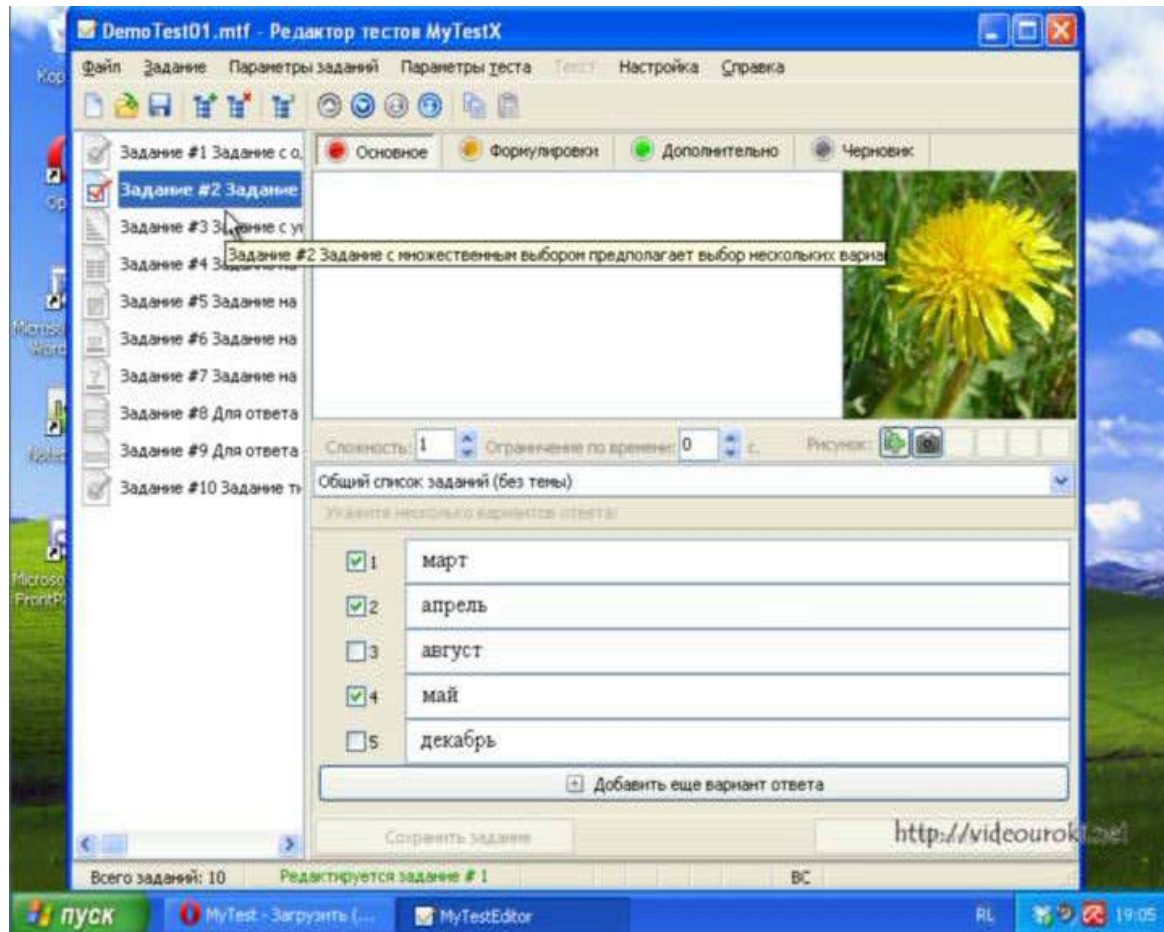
DemoTest01.mtf - Редактор тестов MyTestX

Файл Задание Параметры заданий Параметры теста Тест Настройка Справка

Задание #1 Задание с о
Задание #2 Задание
Задание #3 Задание с у
Задание #4 Задание на
Задание #5 Задание на
Задание #6 Задание на
Задание #7 Задание на
Задание #8 Для ответа
Задание #9 Для ответа
Задание #10 Задание т

Задание #2 Задание с множественным выбором предполагает выбор нескольких вариа

Основное Формулировки Дополнительно Черновик

Сложность: 1 Ограничение по времени: 0 с. Рисунок:

Общий список заданий (без темы)

Укажите несколько вариантов ответа!

1 март
2 апрель
3 август
4 май
5 декабрь

Добавить еще вариант ответа

Сохранить задание

http://videouroki.net

Всего заданий: 10 Редактируется задание # 1 ВС

пуск MyTest - Загрузить (... MyTestEditor RL 19:05